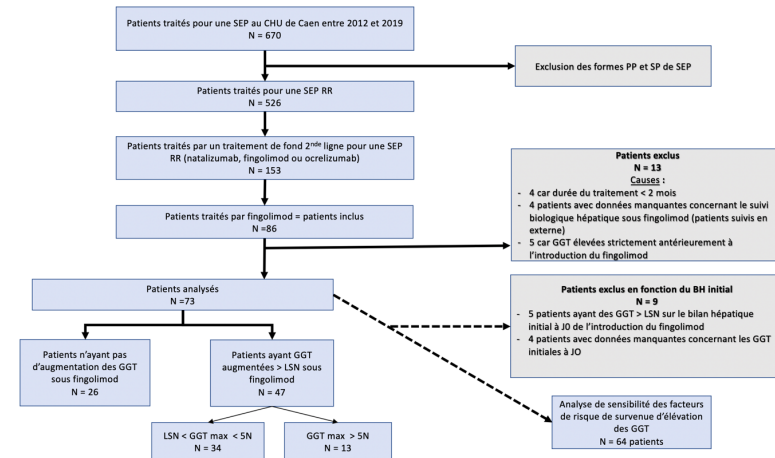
Patients traités pour une SEP au CHU de Caen entre 2012 et 2019
N = 670

Exclusion des formes PP et SP de SEP

Patients traités pour une SEP RR
N = 526

Patients traités par un traitement de fond 2$^{nde}$ ligne pour une SEP RR (natalizumab, fingolimod ou ocrelizumab)
N = 153

Patients exclus
N = 13
Causes :
- 4 car durée du traitement < 2 mois
- 4 patients avec données manquantes concernant le suivi biologique hépatique sous fingolimod (patients suivis en externe)
- 5 car GGT élevées strictement antérieurement à l'introduction du fingolimod

Patients traités par fingolimod = patients inclus
N =86

Patients analysés
N =73

Patients exclus en fonction du BH initial
N = 9
- 5 patients ayant des GGT > LSN sur le bilan hépatique initial à J0 de l'introduction du fingolimod
- 4 patients avec données manquantes concernant les GGT initiales à JO

Patients n'ayant pas d'augmentation des GGT sous fingolimod
N = 26

Patients ayant GGT augmentées > LSN sous fingolimod
N = 47

Analyse de sensibilité des facteurs de risque de survenue d'élévation des GGT
N = 64 patients

LSN < GGT max < 5N
N = 34

GGT max > 5N
N = 13